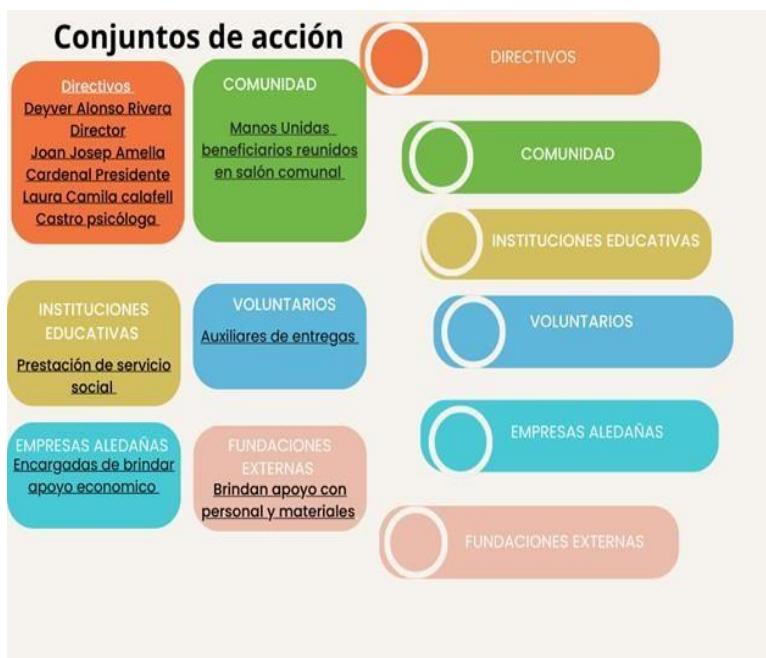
Conjuntos de acción

Directivos
Deyver Alonso Rivera Director
Joan Josep Amelia Cardenal Presidente
Laura Camila calafell Castro psicóloga

COMUNIDAD
Manos Unidas beneficiarios reunidos en salón comunal

INSTITUCIONES EDUCATIVAS
Prestación de servicio social

VOLUNTARIOS
Auxiliares de entregas

EMPRESAS ALEDAÑAS
Encargadas de brindar apoyo economico

FUNDACIONES EXTERNAS
Brindan apoyo con personal y materiales

DIRECTIVOS

COMUNIDAD

INSTITUCIONES EDUCATIVAS

VOLUNTARIOS

EMPRESAS ALEDAÑAS

FUNDACIONES EXTERNAS